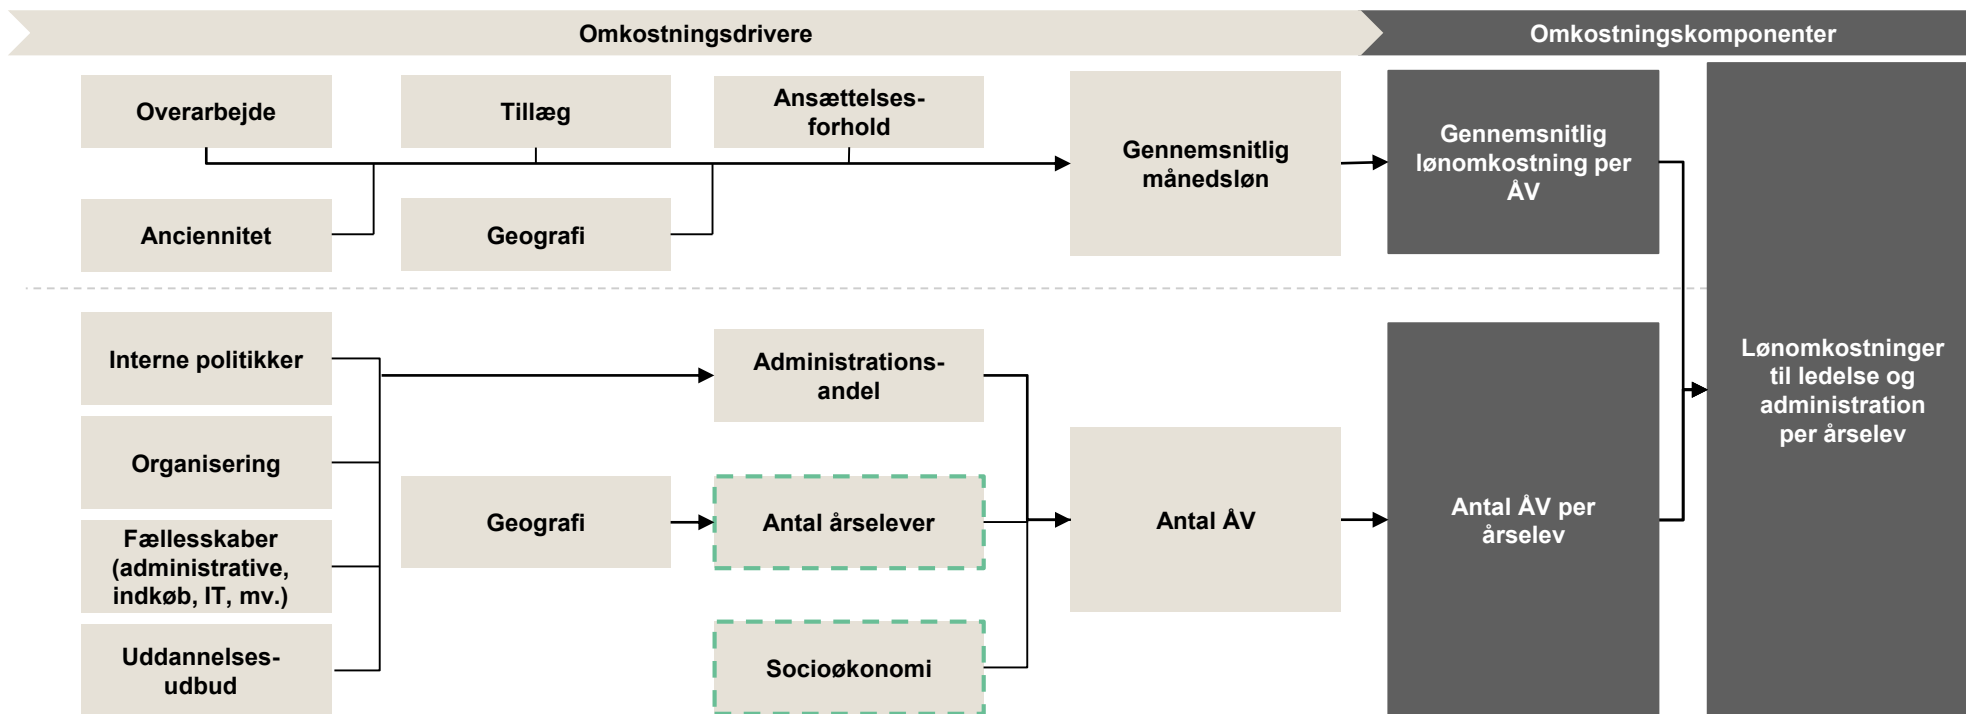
Omkostningsdrivere

Omkostningskomponenter

Overarbejde

Tillæg

Ansættelsesforhold

Gennemsnitlig månedsløn

Gennemsnitlig lønomkostning per ÅV

Anciennitet

Geografi

Lønomkostninger til ledelse og administration per årselev

Interne politikker

Administrationsandel

Organisering

Geografi

Antal årselever

Antal ÅV

Antal ÅV per årselev

Fællesskaber (administrative, indkøb, IT, mv.)

Uddannelsesudbud

Socioøkonomi